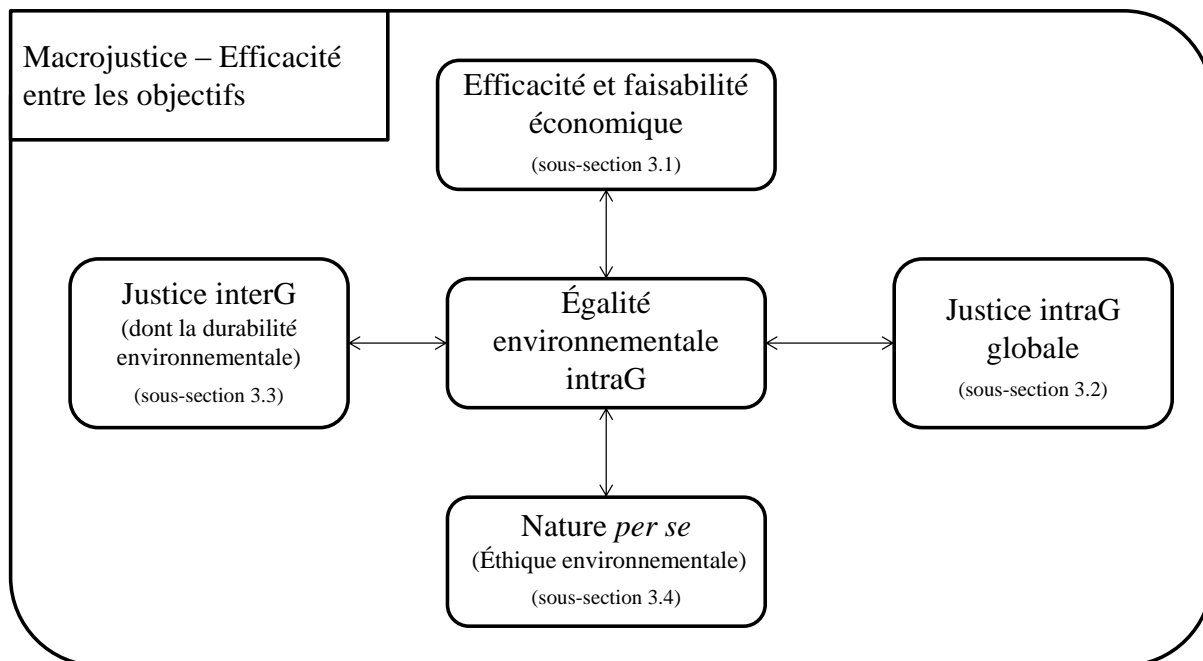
Macrojustice – Efficacité entre les objectifs

Efficacité et faisabilité économique
(sous-section 3.1)

Justice interG
(dont la durabilité environnementale)
(sous-section 3.3)

Égalité environnementale intraG

Justice intraG globale
(sous-section 3.2)

Nature *per se*
(Éthique environnementale)
(sous-section 3.4)